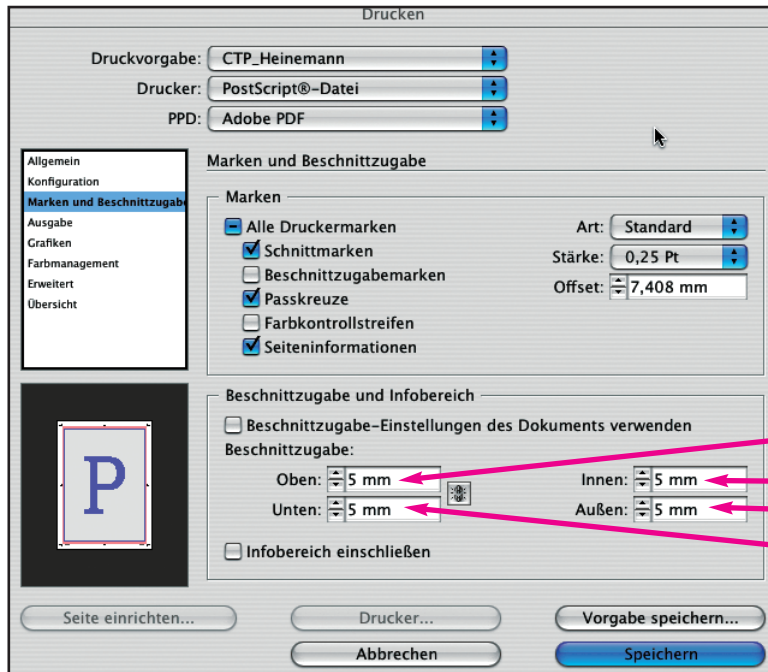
Drucken

Druckvorgabe: CTP_Heinemann

Drucker: PostScript®-Datei

PPD: Adobe PDF

Allgemein
Konfiguration
Marken und Beschnittzugabe
Ausgabe
Grafiken
Farbmanagement
Erweitert
Übersicht

Marken und Beschnittzugabe

Marken

Alle Druckermarken
Schnittmarken
Beschnittzugabemarken
Passkreuze
Farbkontrollstreifen
Seiteninformationen

Art: Standard
Stärke: 0,25 Pt
Offset: 7,408 mm

P

Beschnittzugabe und Infobereich

Beschnittzugabe-Einstellungen des Dokuments verwenden

Beschnittzugabe:

Oben: 5 mm
Unten: 5 mm
Innen: 5 mm
Außen: 5 mm

Infobereich einschließen

Seite einrichten...
Drucker...
Vorgabe speichern...
Abbrechen
Speichern